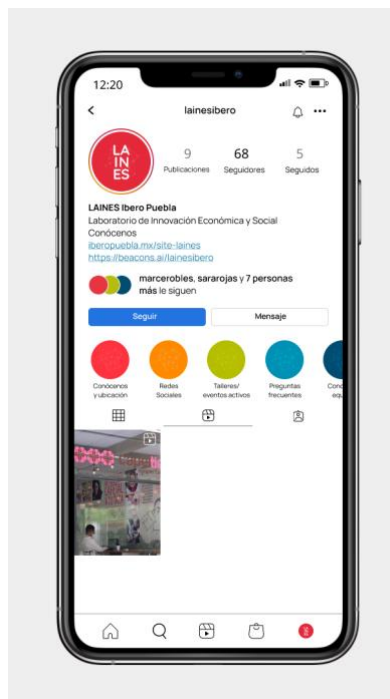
12:20

lainesibero

LA IN ES

9 Publicaciones

68 Seguidores

5 Seguidos

LAINES Ibero Puebla
Laboratorio de Innovación Económica y Social
Conócenos
iberopuebla.mx/site-laines
https://beacons.ai/lainesibero

marcerobles, sararojas y 7 personas más le siguen

Seguir

Mensaje

Conócenos y ubicación

Redes Sociales

Talleres/ eventos activos

Preguntas frecuentes

Conó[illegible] equ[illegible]